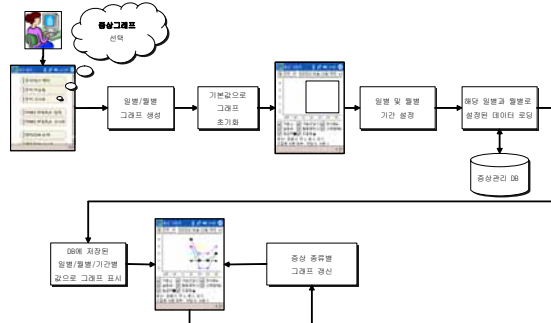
증상그래프
선택

일별/월별
그래프 생성

기본값으로
그래프
초기화

일별 및 월별
기간 설정

해당 일별과 월별로
설정된 데이터 로딩

증상관리 DB

DB에 저장된
일별/월별/기간별
값으로 그래프 표시

증상 종류별
그래프 갱신